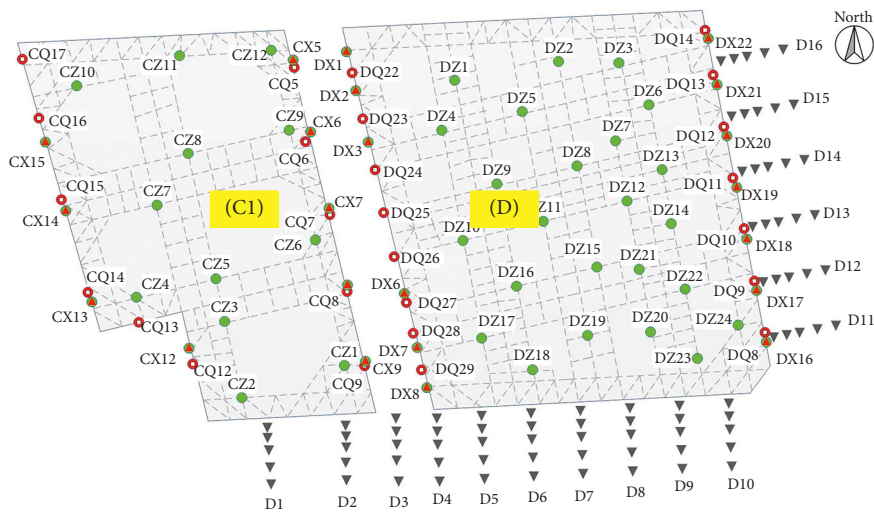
North

CQ17
CZ10
CZ11
CZ12
CX5
CQ5
CQ16
CZ9
CX6
CQ6
CZ8
CX15
CQ15
CZ7
(C1)
CX7
CQ7
CX14
CZ6
CZ5
CQ14
CZ4
CQ8
CX13
CQ13
CZ3
CX12
CQ12
CZ1
CQ9
CX9
CZ2

DX1
DQ22
DX2
DQ23
DX3
DQ24
DQ25
DQ26
DX6
DQ27
DQ28
DX7
DQ29
DX8
DZ1
DZ2
DZ3
DZ4
DZ5
DZ6
DZ7
DZ8
DZ9
DZ11
DZ10
DZ12
DZ13
DZ14
DZ15
DZ16
DZ17
DZ18
DZ19
DZ20
DZ21
DZ22
DZ23
DZ24
(D)
DQ14
DX22
DQ13
DX21
DQ12
DX20
DQ11
DX19
DQ10
DX18
DQ9
DX17
DQ8
DX16
D16
D15
D14
D13
D12
D11

D1
D2
D3
D4
D5
D6
D7
D8
D9
D10